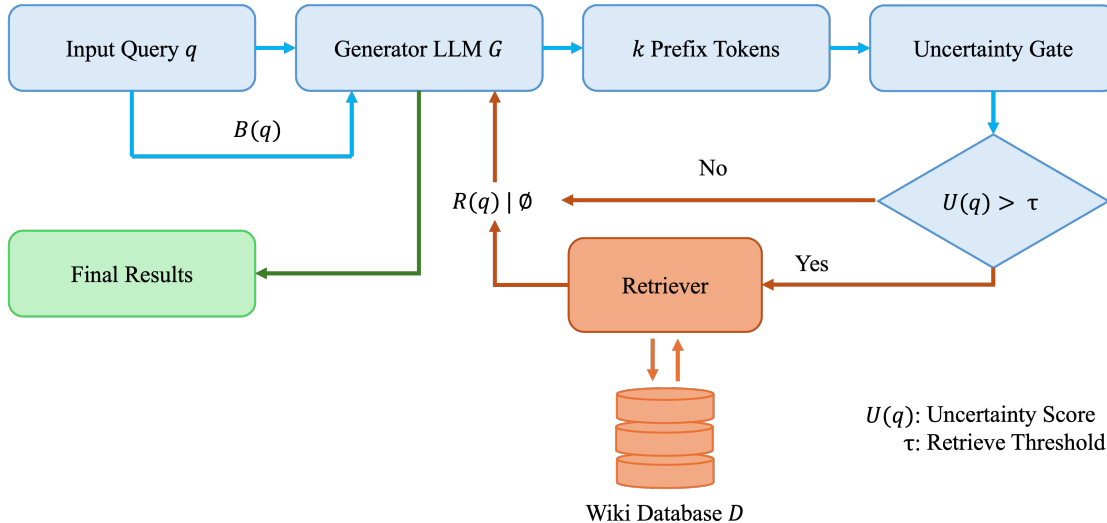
Input Query $q$

Generator LLM $G$

$k$ Prefix Tokens

Uncertainty Gate

$B(q)$

No

$R(q) \mid \emptyset$

$U(q) > \tau$

Final Results

Retriever

Yes

Wiki Database $D$

$U(q)$: Uncertainty Score
$\tau$: Retrieve Threshold